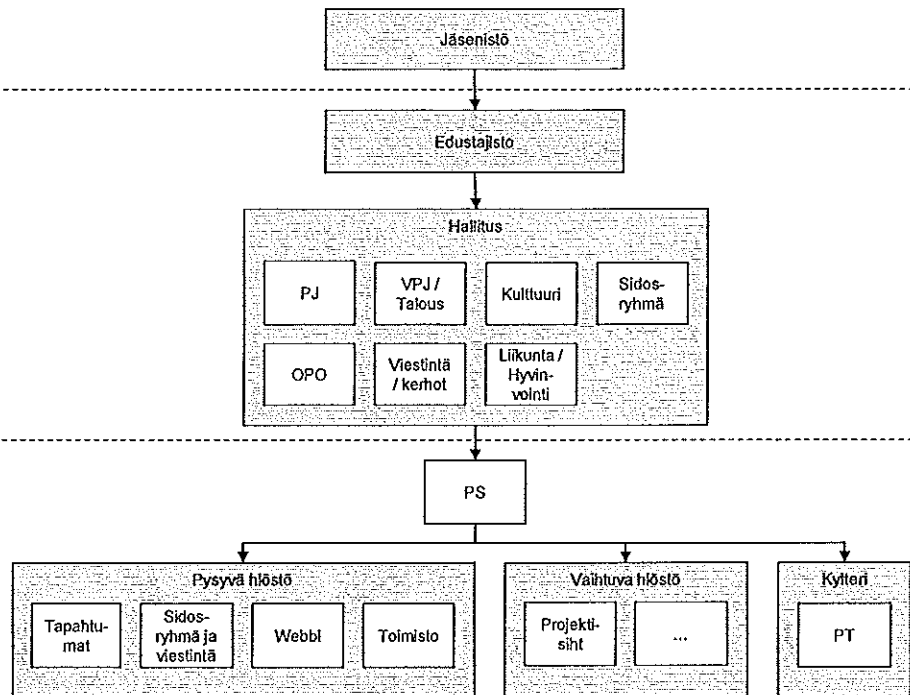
Jäsenistö

Edustajisto

Hallitus

PJ

VPJ / Talous

Kulttuuri

Sidosryhmä

OPO

Viestintä / kerhot

Liikunta / Hyvinvointi

PS

Pysyvä hlöstö

Tapahtumat

Sidosryhmä ja viestintä

Webbi

Toimisto

Vaihtuva hlöstö

Projektisiht

...

Kylteri

PT